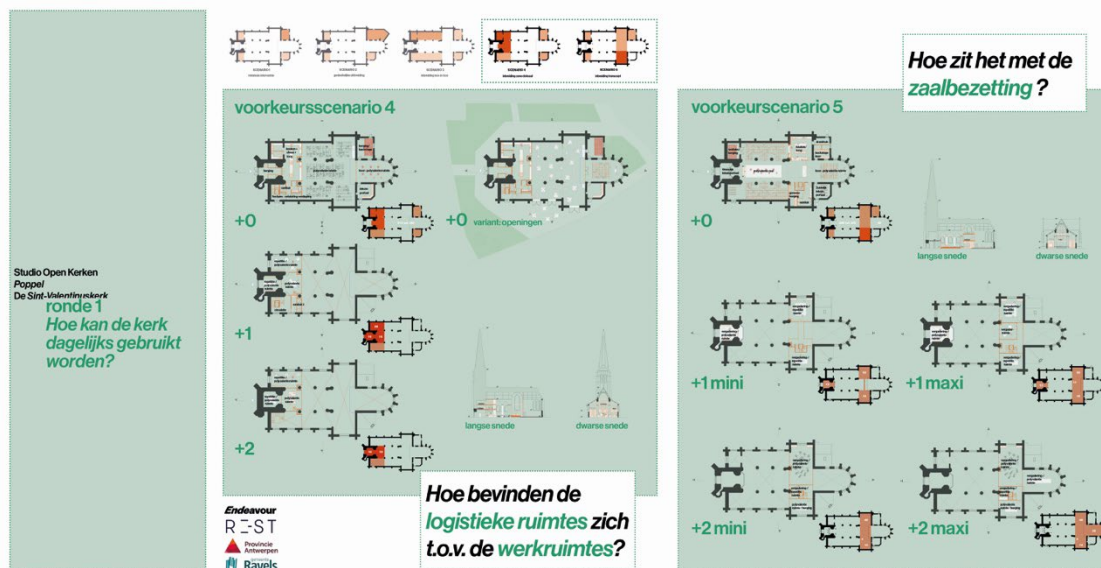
Hoe zit het met de zaalbezetting?

Studio Open Kerken
Poppel
De Sint-Valentinuskerk

ronde 1
Hoe kan de kerk dagelijks gebruikt worden?

voorkeursscenario 4

+0

+0 variant: openingen

+1

+2

langse snede

dwarse snede

Hoe bevinden de logistieke ruimtes zich t.o.v. de werkruimtes?

Endeavour
R=ST
Provincie Antwerpen
Ravels

voorkeursscenario 5

+0

langse snede

dwarse snede

+1 mini

+1 maxi

+2 mini

+2 maxi